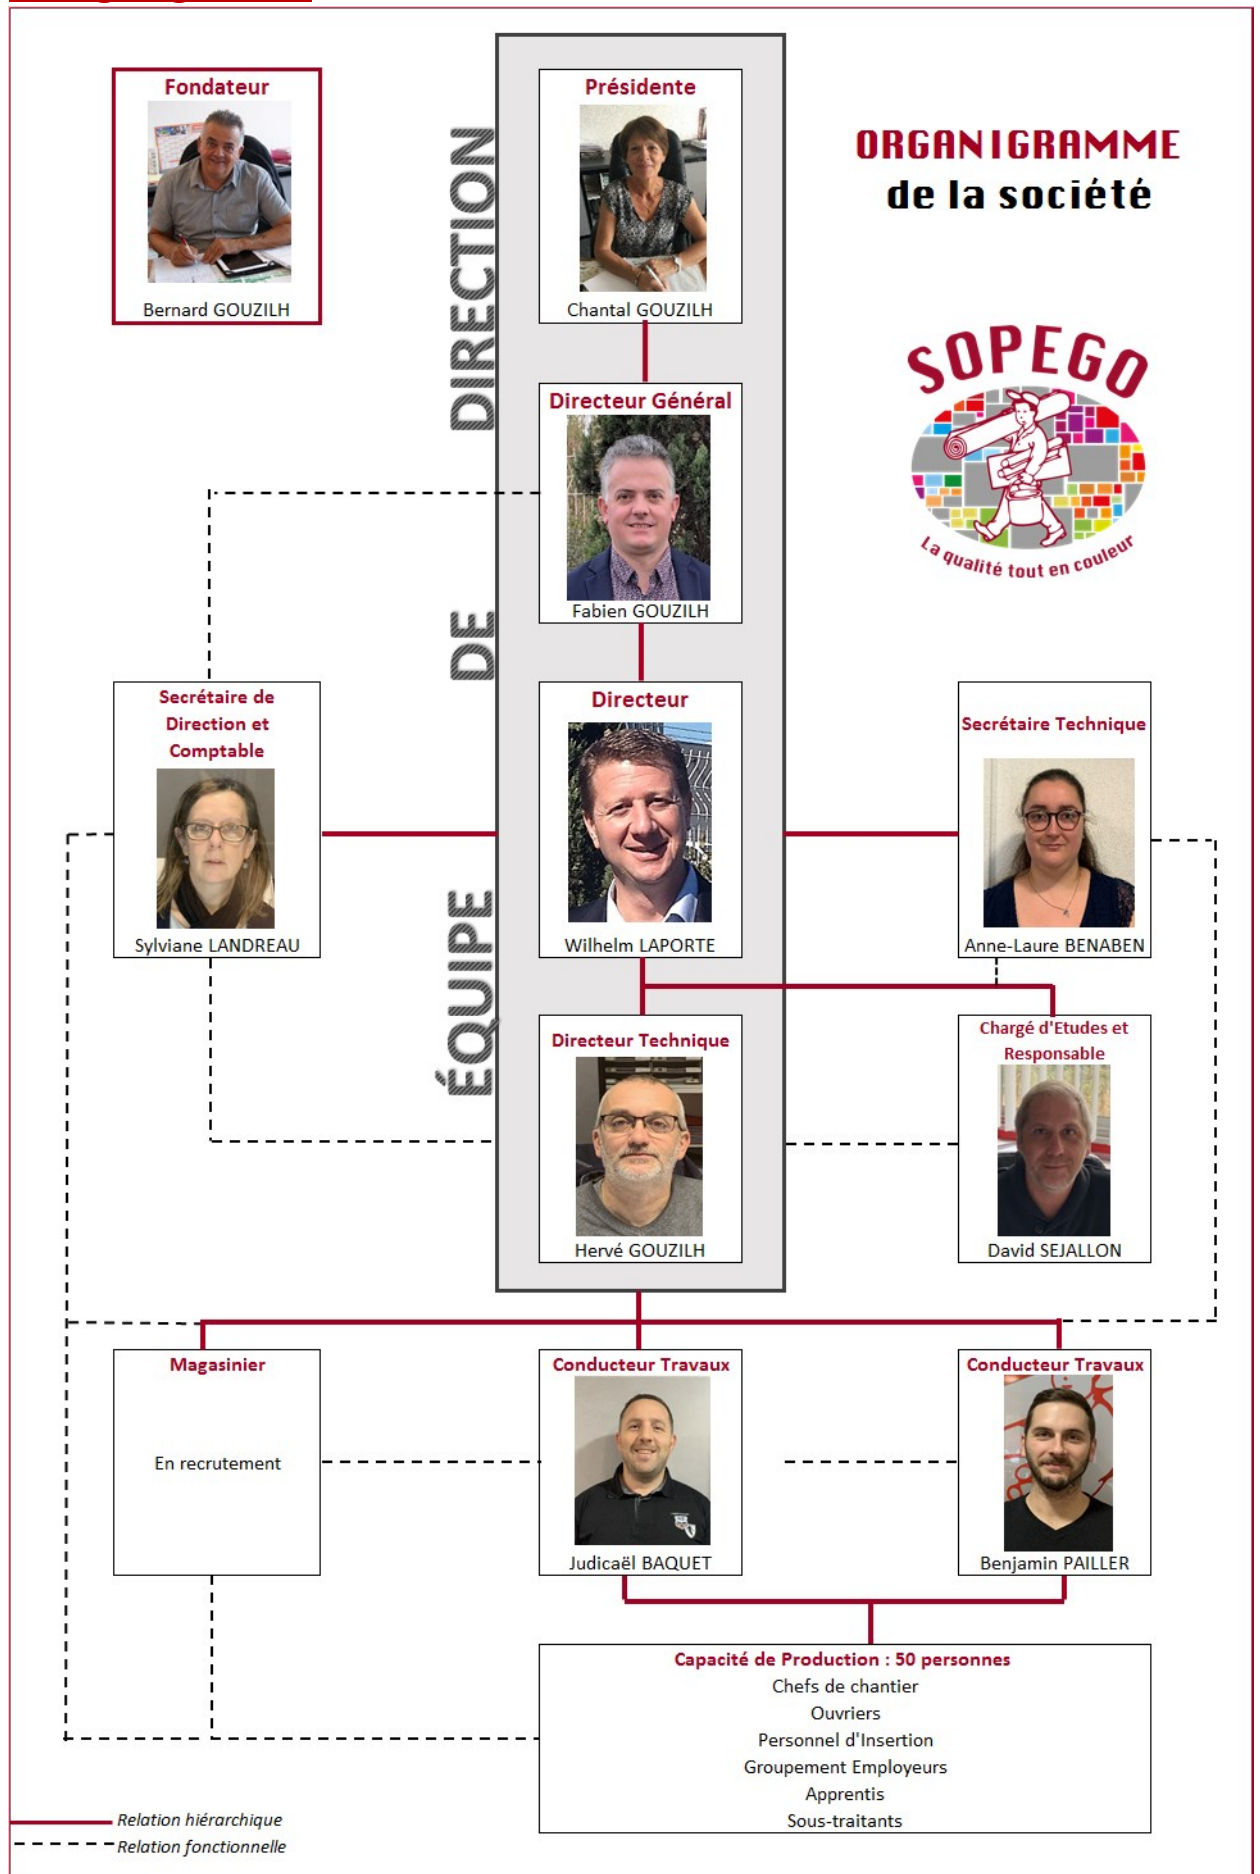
Fondateur
Bernard GOUZILH

Présidente
Chantal GOUZILH

ORGANIGRAMME
de la société

DIRECTION

Directeur Général
Fabien GOUZILH

SOPEGO
La qualité tout en couleur

DE

Secrétaire de Direction et Comptable
Sylviane LANDREAU

Directeur
Wilhelm LAPORTE

Secrétaire Technique
Anne-Laure BENABEN

ÉQUIPE

Directeur Technique
Hervé GOUZILH

Chargé d'Etudes et Responsable
David SEJALLON

Magasinier
En recrutement

Conducteur Travaux
Judicaël BAQUET

Conducteur Travaux
Benjamin PAILLER

Capacité de Production : 50 personnes
Chefs de chantier
Ouvriers
Personnel d'Insertion
Groupement Employeurs
Apprentis
Sous-traitants

Relation hiérarchique
Relation fonctionnelle